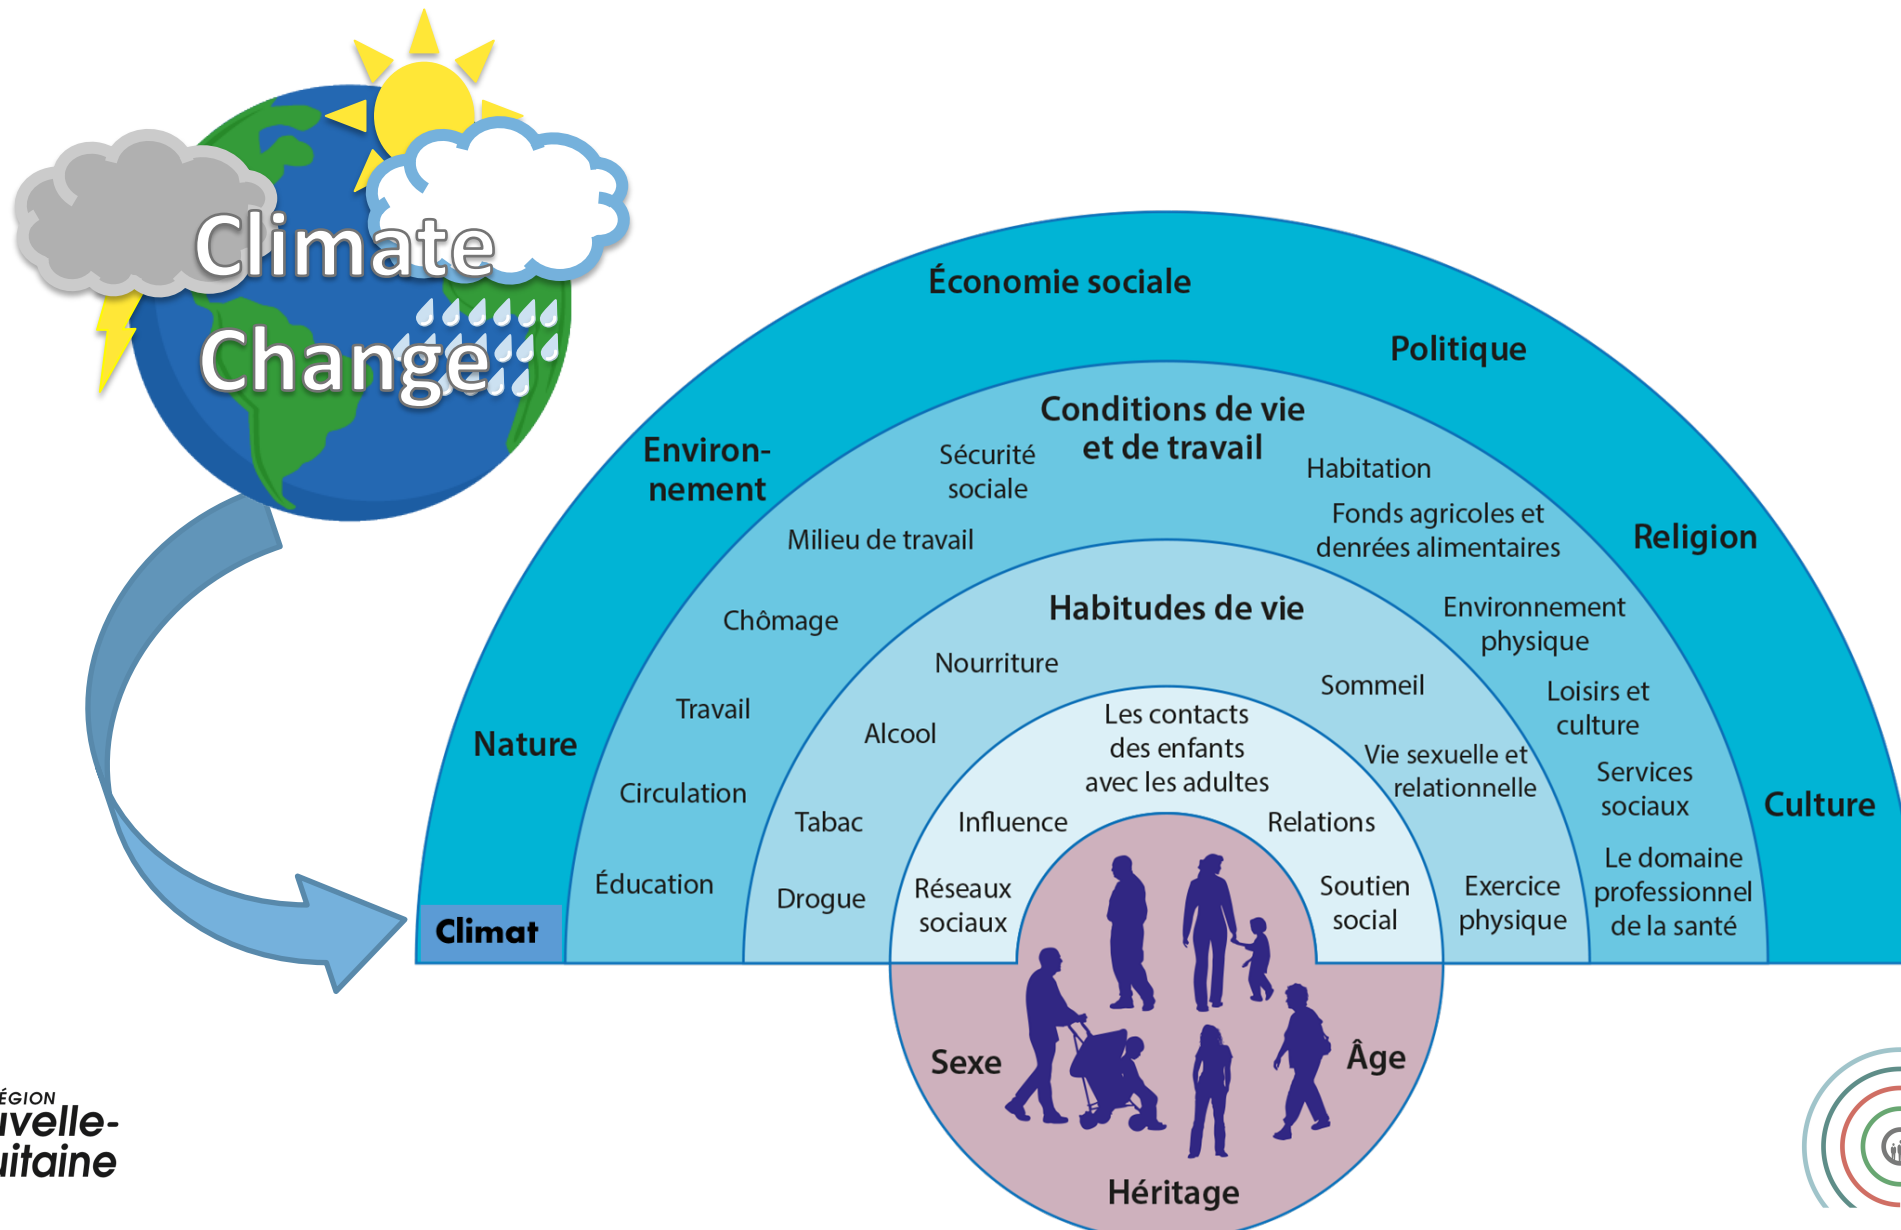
Climate Change

Économie sociale

Politique

Environnement

Religion

Nature

Culture

Climat

Conditions de vie et de travail

Sécurité sociale

Habitation

Fonds agricoles et denrées alimentaires

Milieu de travail

Environnement physique

Chômage

Loisirs et culture

Travail

Services sociaux

Circulation

Le domaine professionnel de la santé

Éducation

Habitudes de vie

Nourriture

Sommeil

Alcool

Vie sexuelle et relationnelle

Tabac

Exercice physique

Drogue

Les contacts des enfants avec les adultes

Influence

Relations

Réseaux sociaux

Soutien social

Sexe

Âge

Héritage

ÉGION
ivelle-
iitaine